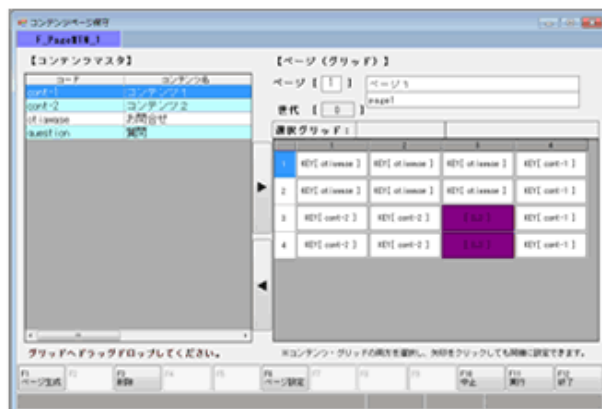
コンテンツページ修正

F_PageNEW_1

【コンテンツマスタ】

| コード | コンテンツ名 |
|---|---|
| cont-1 | コンテンツ1 |
| cont-2 | コンテンツ2 |
| otiawase | お問合せ |
| question | 質問 |

【ページ（グリッド）】

ページ【 1 】 ページ1
page1

世代 【 0 】

選択グリッド：

| | 1 | 2 | 3 | 4 |
|---|---|---|---|---|
| 1 | KEY[ otiawase ] | KEY[ otiawase ] | KEY[ otiawase ] | KEY[ cont-1 ] |
| 2 | KEY[ otiawase ] | KEY[ otiawase ] | KEY[ otiawase ] | KEY[ cont-1 ] |
| 3 | KEY[ cont-2 ] | KEY[ cont-2 ] | [ 3,2 ] | KEY[ cont-1 ] |
| 4 | KEY[ cont-2 ] | KEY[ cont-2 ] | [ 3,3 ] | KEY[ cont-1 ] |

グリッドへドラッグドロップしてください。

※コンテンツ・グリッドの両方を選択し、矢印をクリックしても同様に設定できます。

F1 ページ生成 F2 F3 削除 F4 F5 F6 ページ設定 F7 F8 F9 F10 中止 F11 実行 F12 終了